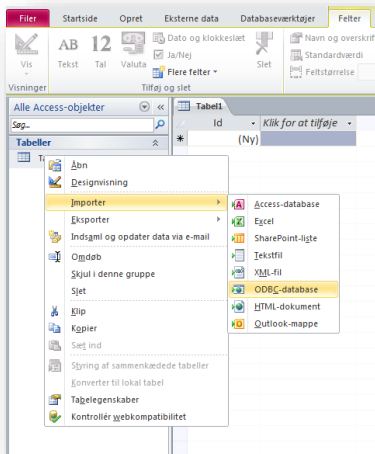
Filer | Startside | Opret | Eksterne data | Databaseværktøjer | Felter

Vis
Visninger

AB Tekst
12 Tal
Valuta
Dato og klokkeslæt
Ja/Nej
Flere felter
Tilføj og slet
Slet

Navn og overskrift
Standardværdi
Feltstørrelse

Alle Access-objekter
Søg...
Tabeller
Ta

Tabel1
Id
Klik for at tilføje
* (Ny)

Åbn
Designvisning
Importer
Eksporter
Indsaml og opdater data via e-mail
Omdøb
Skjul i denne gruppe
Slet
Klip
Kopier
Sæt ind
Styring af sammenkædede tabeller
Konverter til lokal tabel
Tabelegenskaber
Kontrollér webkompatibilitet

Access-database
Excel
SharePoint-liste
Tekstfil
XML-fil
ODBC-database
HTML-dokument
Outlook-mappe